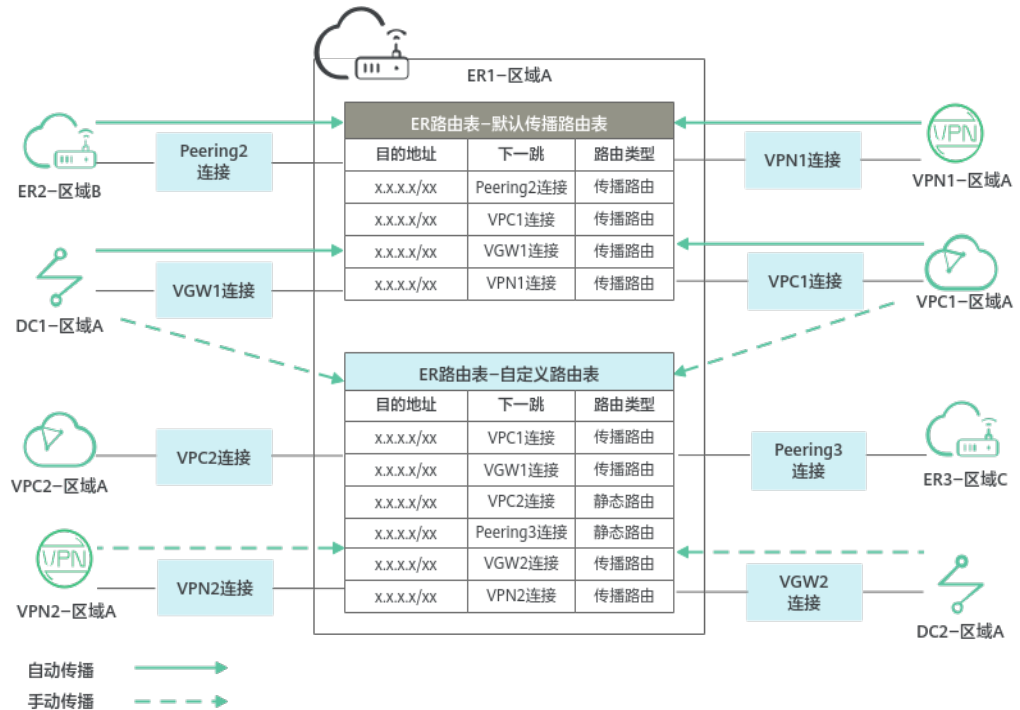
ER1–区域A

ER2–区域B

Peering2 连接

DC1–区域A

VGW1连接

VPC2–区域A

VPC2连接

VPN2–区域A

VPN2连接

ER路由表–默认传播路由表

| 目的地址 | 下一跳 | 路由类型 |
|---|---|---|
| x.x.x.x/xx | Peering2连接 | 传播路由 |
| x.x.x.x/xx | VPC1连接 | 传播路由 |
| x.x.x.x/xx | VGW1连接 | 传播路由 |
| x.x.x.x/xx | VPN1连接 | 传播路由 |

ER路由表–自定义路由表

| 目的地址 | 下一跳 | 路由类型 |
|---|---|---|
| x.x.x.x/xx | VPC1连接 | 传播路由 |
| x.x.x.x/xx | VGW1连接 | 传播路由 |
| x.x.x.x/xx | VPC2连接 | 静态路由 |
| x.x.x.x/xx | Peering3连接 | 静态路由 |
| x.x.x.x/xx | VGW2连接 | 传播路由 |
| x.x.x.x/xx | VPN2连接 | 传播路由 |

VPN

VPN1连接

VPN1–区域A

VPC1连接

VPC1–区域A

Peering3 连接

ER3–区域C

VGW2 连接

DC2–区域A

自动传播

手动传播